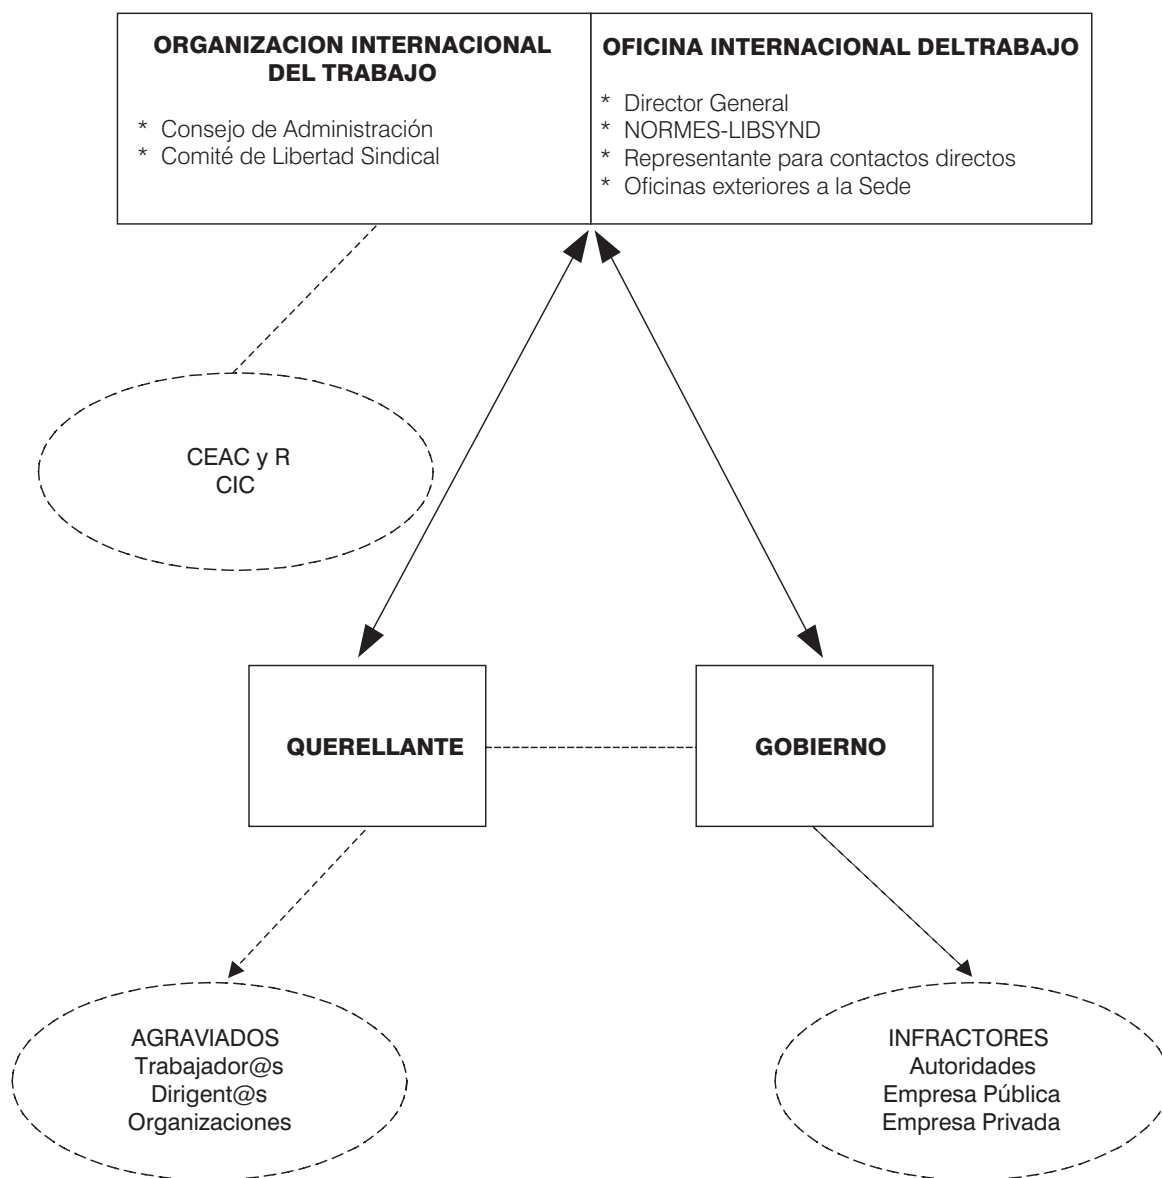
ORGANIZACION INTERNACIONAL DEL TRABAJO

* Consejo de Administración
* Comité de Libertad Sindical

OFICINA INTERNACIONAL DELTRABAJO

* Director General
* NORMES-LIBSYND
* Representante para contactos directos
* Oficinas exteriores a la Sede

CEAC y R
CIC

QUERELLANTE

GOBIERNO

AGRAVIADOS
Trabajador@s
Dirigent@s
Organizaciones

INFRACTORES
Autoridades
Empresa Pública
Empresa Privada